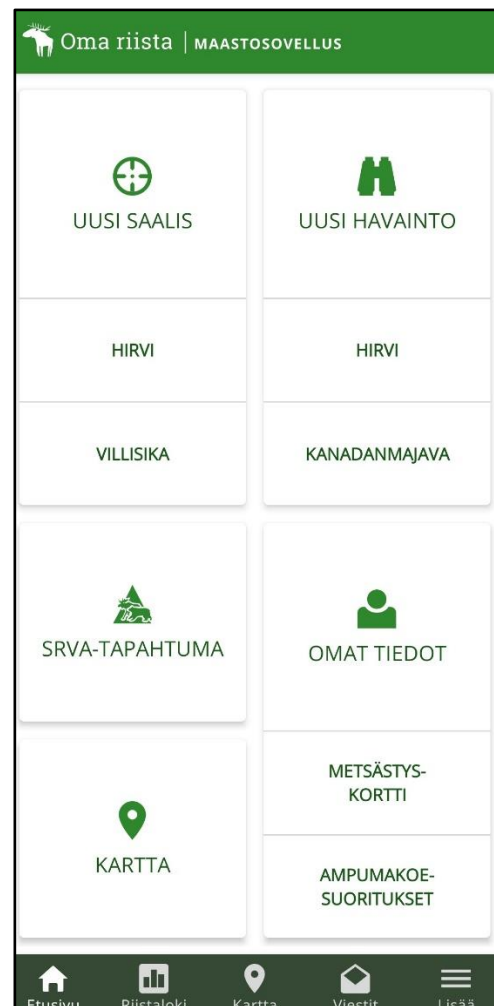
Oma riista | MAASTOSOVELLUS

UUSI SAALIS

HIRVI

VILLISIKA

UUSI HAVAINTO

HIRVI

KANADANMAJAVA

SRVA-TAPAHTUMA

KARTTA

OMAT TIEDOT

METSÄSTYSKORTTI

AMPUMAKOESUORITUKSET

Etusivu Riistaloki Kartta Viestit Lisää